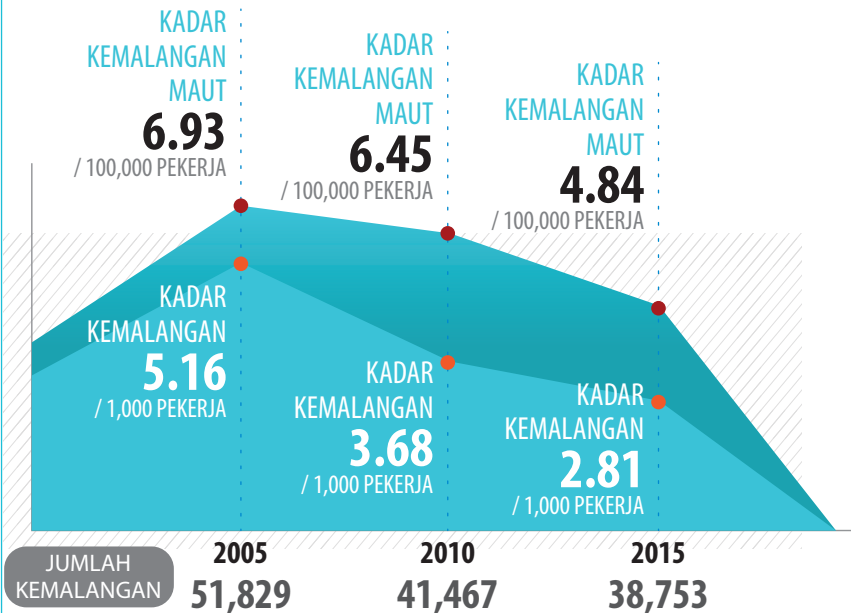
KADAR KEMALANGAN MAUT
6.93
/ 100,000 PEKERJA

KADAR KEMALANGAN MAUT
6.45
/ 100,000 PEKERJA

KADAR KEMALANGAN MAUT
4.84
/ 100,000 PEKERJA

KADAR KEMALANGAN
5.16
/ 1,000 PEKERJA

KADAR KEMALANGAN
3.68
/ 1,000 PEKERJA

KADAR KEMALANGAN
2.81
/ 1,000 PEKERJA

JUMLAH KEMALANGAN

2005
51,829

2010
41,467

2015
38,753